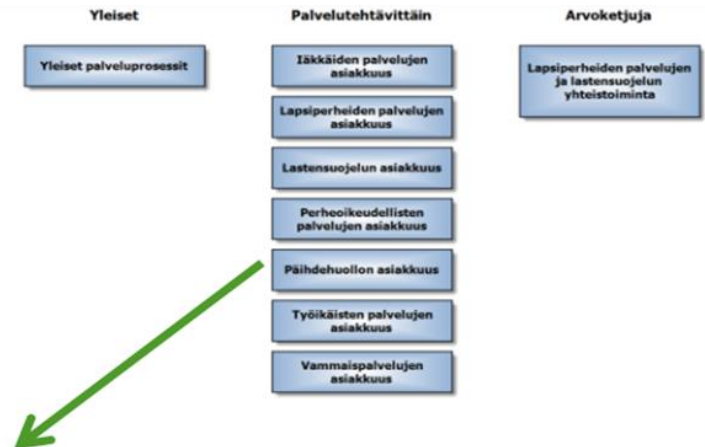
Yleiset

Yleiset palveluprosessit

Palvelutehtävittäin

Iäkkäiden palvelujen asiakkuus

Lapsiperheiden palvelujen asiakkuus

Lastensuojelun asiakkuus

Perheoikeudellisten palvelujen asiakkuus

Päihdehuollon asiakkuus

Työikäisten palvelujen asiakkuus

Vammaispalvelujen asiakkuus

Arvoketjuja

Lapsiperheiden palvelujen ja lastensuojelun yhteistoiminta